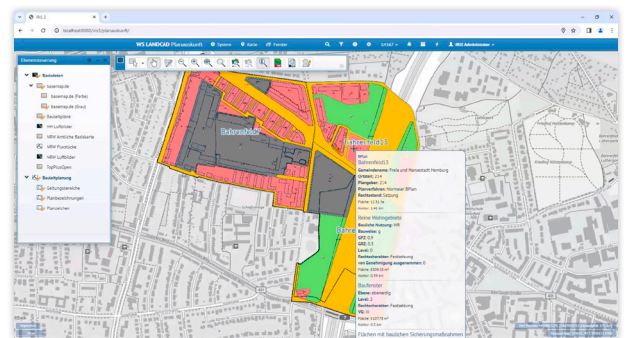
xPlz.2

localhost:8080/xPlz/planauskunft/

WS LANDCAD Planauskunft

System

Karte

Fenster

EPSG:25832

WS Administrator

Elementsteuerung

Basisdaten

basemap.de

basemap.de (Farbe)

basemap.de (Grau)

Bezugspläne

HH Luftbilder

NRW Amtliche Basiskarte

NRW Flurstücke

NRW Luftbilder

TopPlusOpen

Bauleitplanung

Geltungsbereiche

Planzeichnungen

Planzeichen

Bahrenfeld

Bahrenfeld 3

BPlan

Bahrenfeld 3

Gemeindename: Freie und Hansestadt Hamburg

Ortsteil: 214

Plangeber: 214

Planverfahren: Normaler BPlan

Rechtsstand: Satzung

Fläche: 12,51 ha

Umfang: 1,46 km

Reine Wohngebiete

Bauliche Nutzung: WR

Bauweise: g

GFZ: 0,9

GRZ: 0,3

Level: 0

Festsetzungen: Festsetzung

von Genehmigung ausgenommen: 0

Fläche: 4338,15 m²

Umfang: 0,39 km

Bauflächen

Ebene: oberirdig

Level: 2

Festsetzungen: Festsetzung

VG: III

Fläche: 1197,79 m²

Umfang: 0,3 km

Flächen mit baulichen Sicherungsmaßnahmen

Bahrenfeld